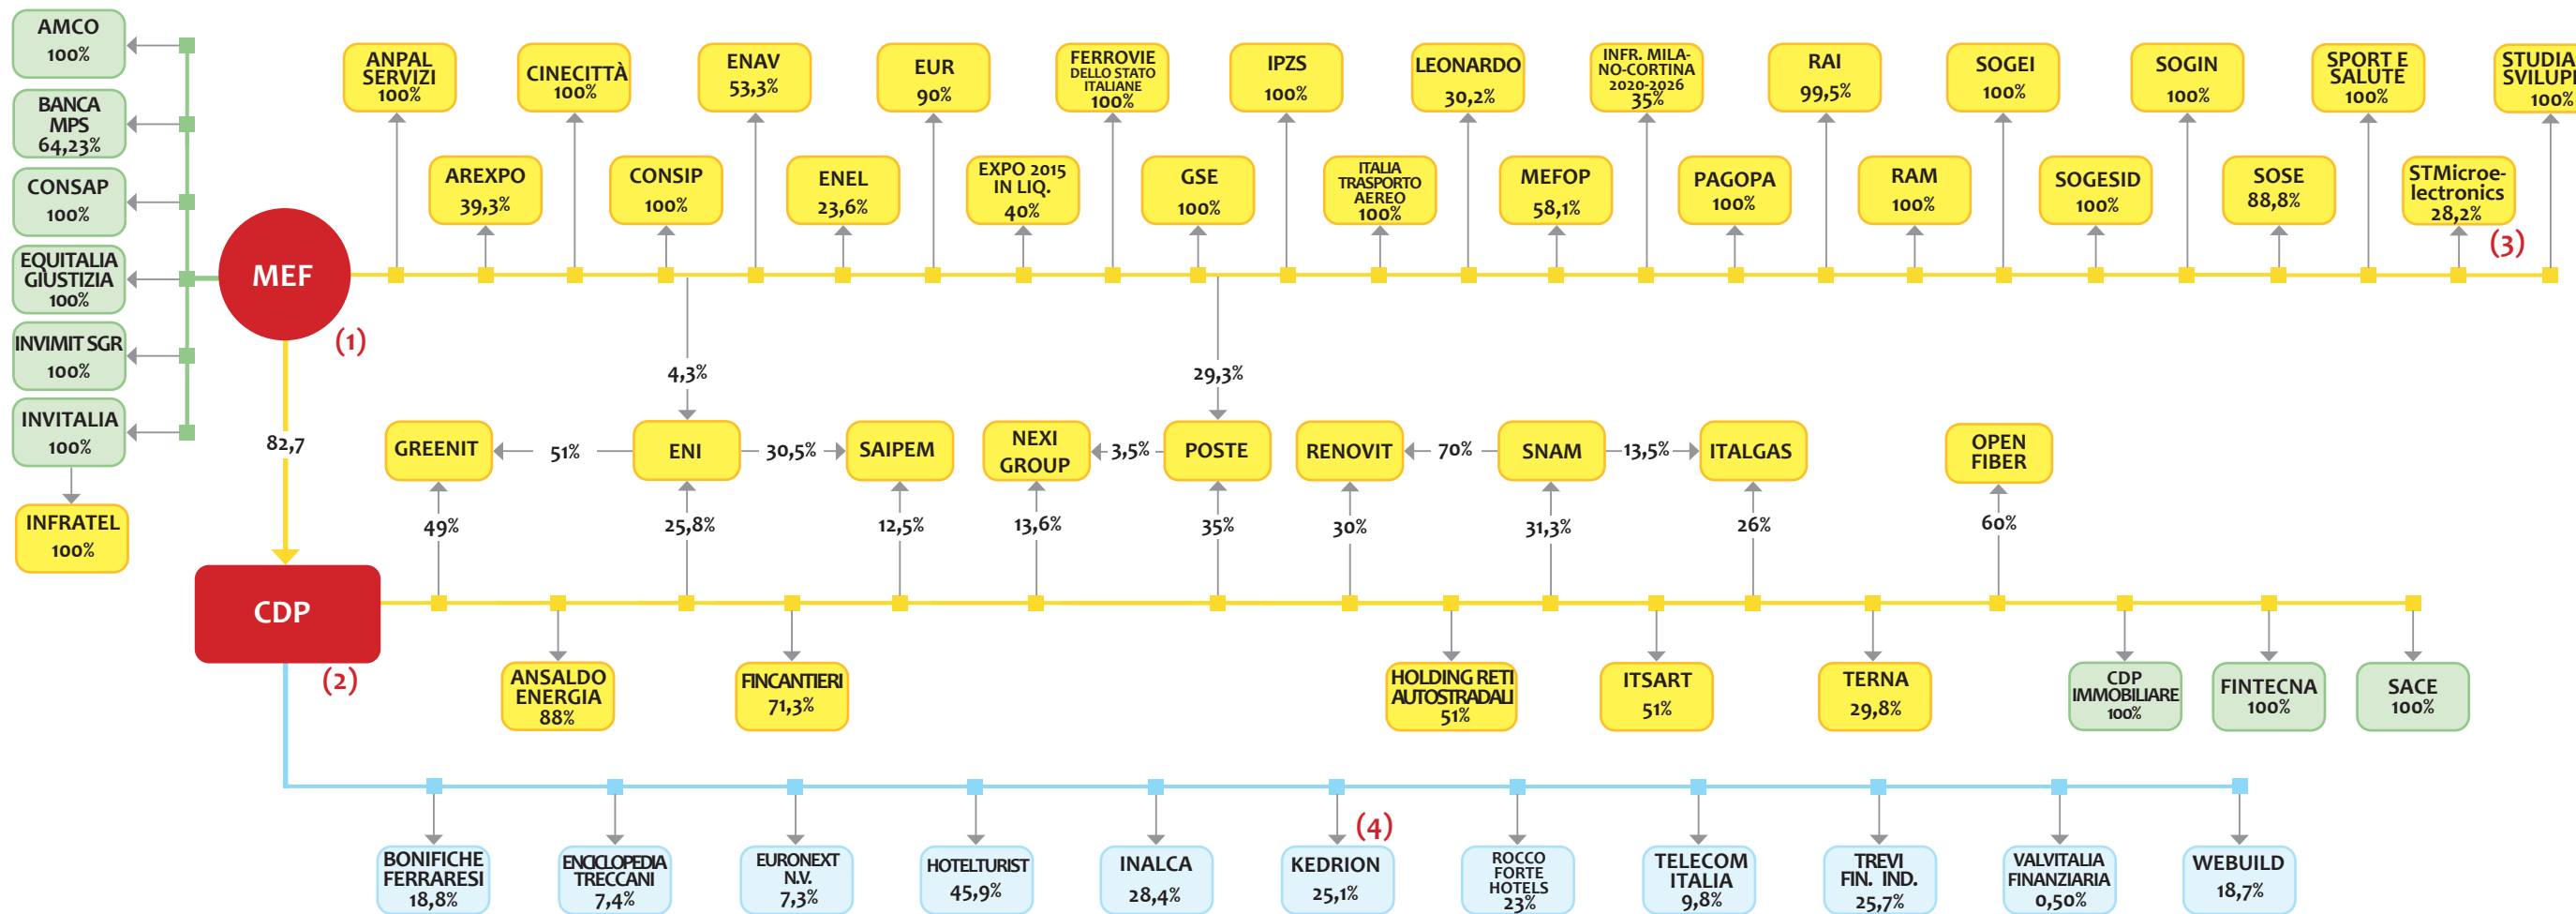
AMCO
100%

BANCA MPS
64,23%

CONSAP
100%

EQUITALIA GIUSTIZIA
100%

INVIMIT SGR
100%

INVITALIA
100%

INFRATEL
100%

MEF

(1)

82,7

CDP

(2)

ANPAL SERVIZI
100%

AREXPO
39,3%

CINECITTÀ
100%

CONSIP
100%

ENAV
53,3%

ENEL
23,6%

EUR
90%

EXPO 2015 IN LIQ.
40%

FERROVIE DELLO STATO ITALIANE
100%

GSE
100%

IPZS
100%

ITALIA TRASPORTO AEREO
100%

LEONARDO
30,2%

MEFOP
58,1%

INFR. MILANO-CORTINA 2020-2026
35%

PAGOPA
100%

RAI
99,5%

RAM
100%

SOGEI
100%

SOGESID
100%

SOGIN
100%

SOSE
88,8%

SPORT E SALUTE
100%

STMicroelectronics
28,2%

(3)

STUDIA SVILUP
100%

4,3%

29,3%

GREENIT

51%

ENI

30,5%

SAIPEM

NEXI GROUP

3,5%

POSTE

RENOVIT

70%

SNAM

13,5%

ITALGAS

OPEN FIBER

49%

25,8%

12,5%

13,6%

35%

30%

31,3%

26%

60%

ANSALDO ENERGIA
88%

FINCANTIERI
71,3%

HOLDING RETI AUTOSTRADALI
51%

ITSART
51%

TERNA
29,8%

CDP IMMOBILIARE
100%

FINTECNA
100%

SACE
100%

BONIFICHE FERRARESI
18,8%

ENCICLOPEDIA TRECCANI
7,4%

EURONEXT N.V.
7,3%

HOTELTURIST
45,9%

INALCA
28,4%

(4)

KEDRION
25,1%

ROCCO FORTE HOTELS
23%

TELECOM ITALIA
9,8%

TREVI FIN. IND.
25,7%

VALVITALIA FINANZIARIA
0,50%

WEBUILD
18,7%